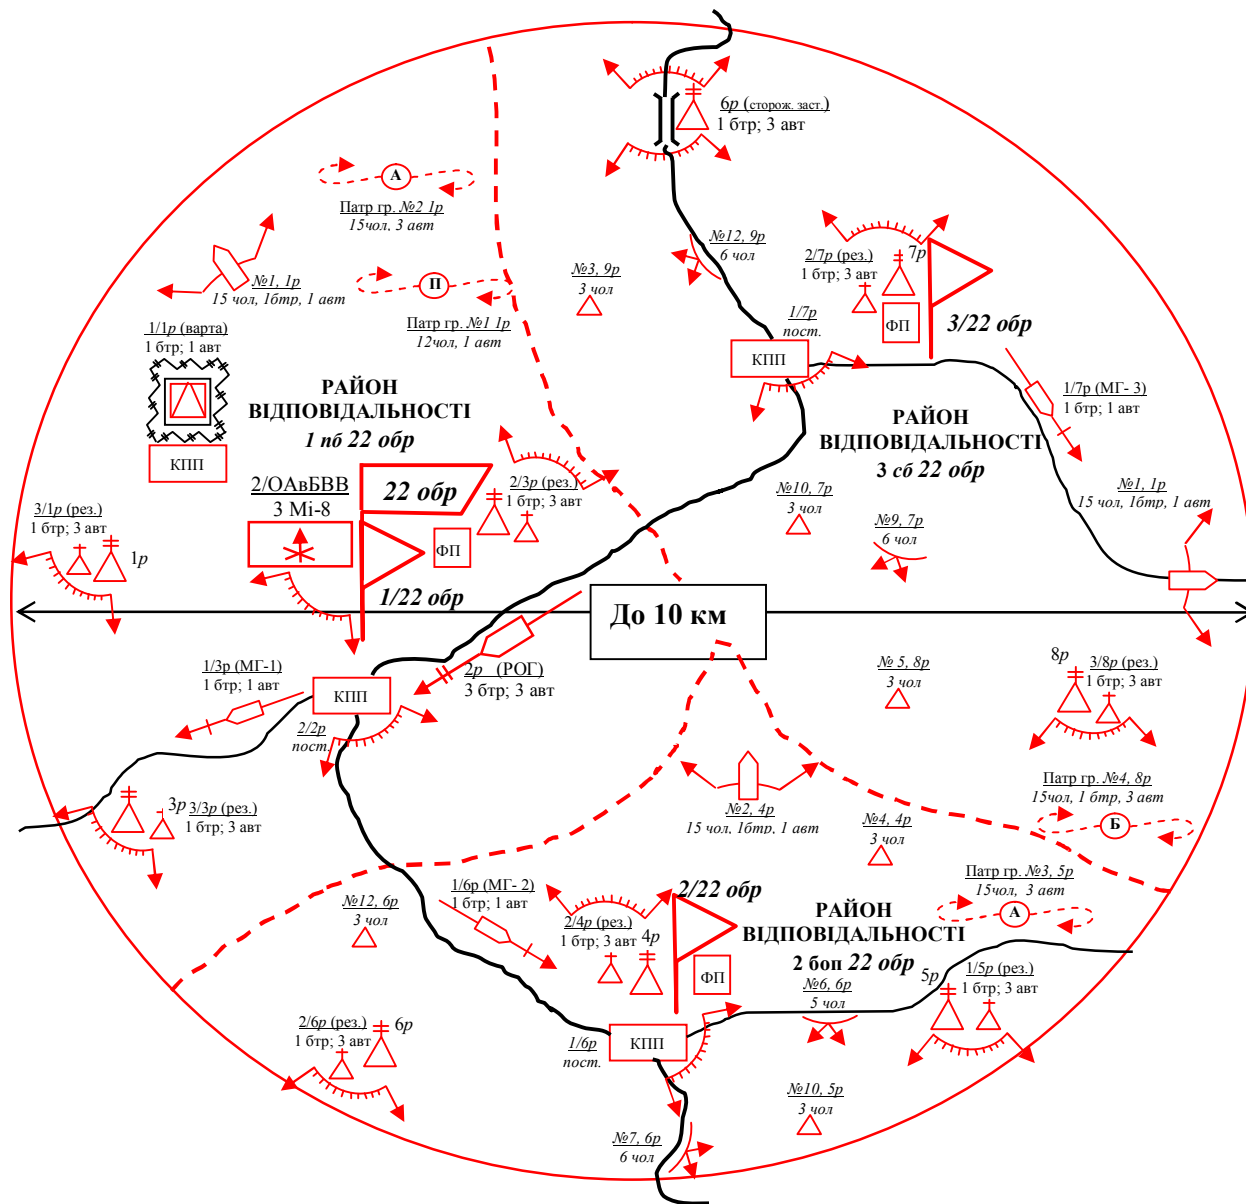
6р (сторож. заст.)
1 бтр; 3 авт

А
Патр гр. №2 1р
15чол, 3 авт

№12, 9р
6 чол

2/7р (рез.)
1 бтр; 3 авт
7р

№1, 1р
15 чол, 1бтр, 1 авт

П
№3, 9р
3 чол

ФП
3/22 обр

Патр гр. №1 1р
12чол, 1 авт

1/7р
пост.
КПП

1/1р (варта)
1 бтр; 1 авт

РАЙОН
ВІДПОВІДАЛЬНОСТІ
1 пб 22 обр

1/7р (МГ- 3)
1 бтр; 1 авт

РАЙОН
ВІДПОВІДАЛЬНОСТІ
3 сб 22 обр

КПП

2/3р (рез.)
1 бтр; 3 авт

2/ОАвБВВ
3 Mi-8

22 обр

№10, 7р
3 чол

№1, 1р
15 чол, 1бтр, 1 авт

3/1р (рез.)
1 бтр; 3 авт
1р

ФП

№9, 7р
6 чол

1/22 обр

До 10 км

1/3р (МГ-1)
1 бтр; 1 авт

2р (РОГ)
3 бтр; 3 авт

КПП

№ 5, 8р
3 чол

8р
3/8р (рез.)
1 бтр; 3 авт

2/2р
пост.

3р 3/3р (рез.)
1 бтр; 3 авт

№2, 4р
15 чол, 1бтр, 1 авт

Патр гр. №4, 8р
15чол, 1 бтр, 1 авт

№4, 4р
3 чол

Б

2/22 обр

1/6р (МГ- 2)
1 бтр; 1 авт

№12, 6р
3 чол

Патр гр. №3, 5р
15чол, 3 авт

2/4р (рез.)
1 бтр; 3 авт
4р

РАЙОН
ВІДПОВІДАЛЬНОСТІ
2 боп 22 обр

А

ФП

5р
1/5р (рез.)
1 бтр; 3 авт

№6, 6р
5 чол

2/6р (рез.)
1 бтр; 3 авт
6р

1/6р
пост.
КПП

№10, 5р
3 чол

№7, 6р
6 чол